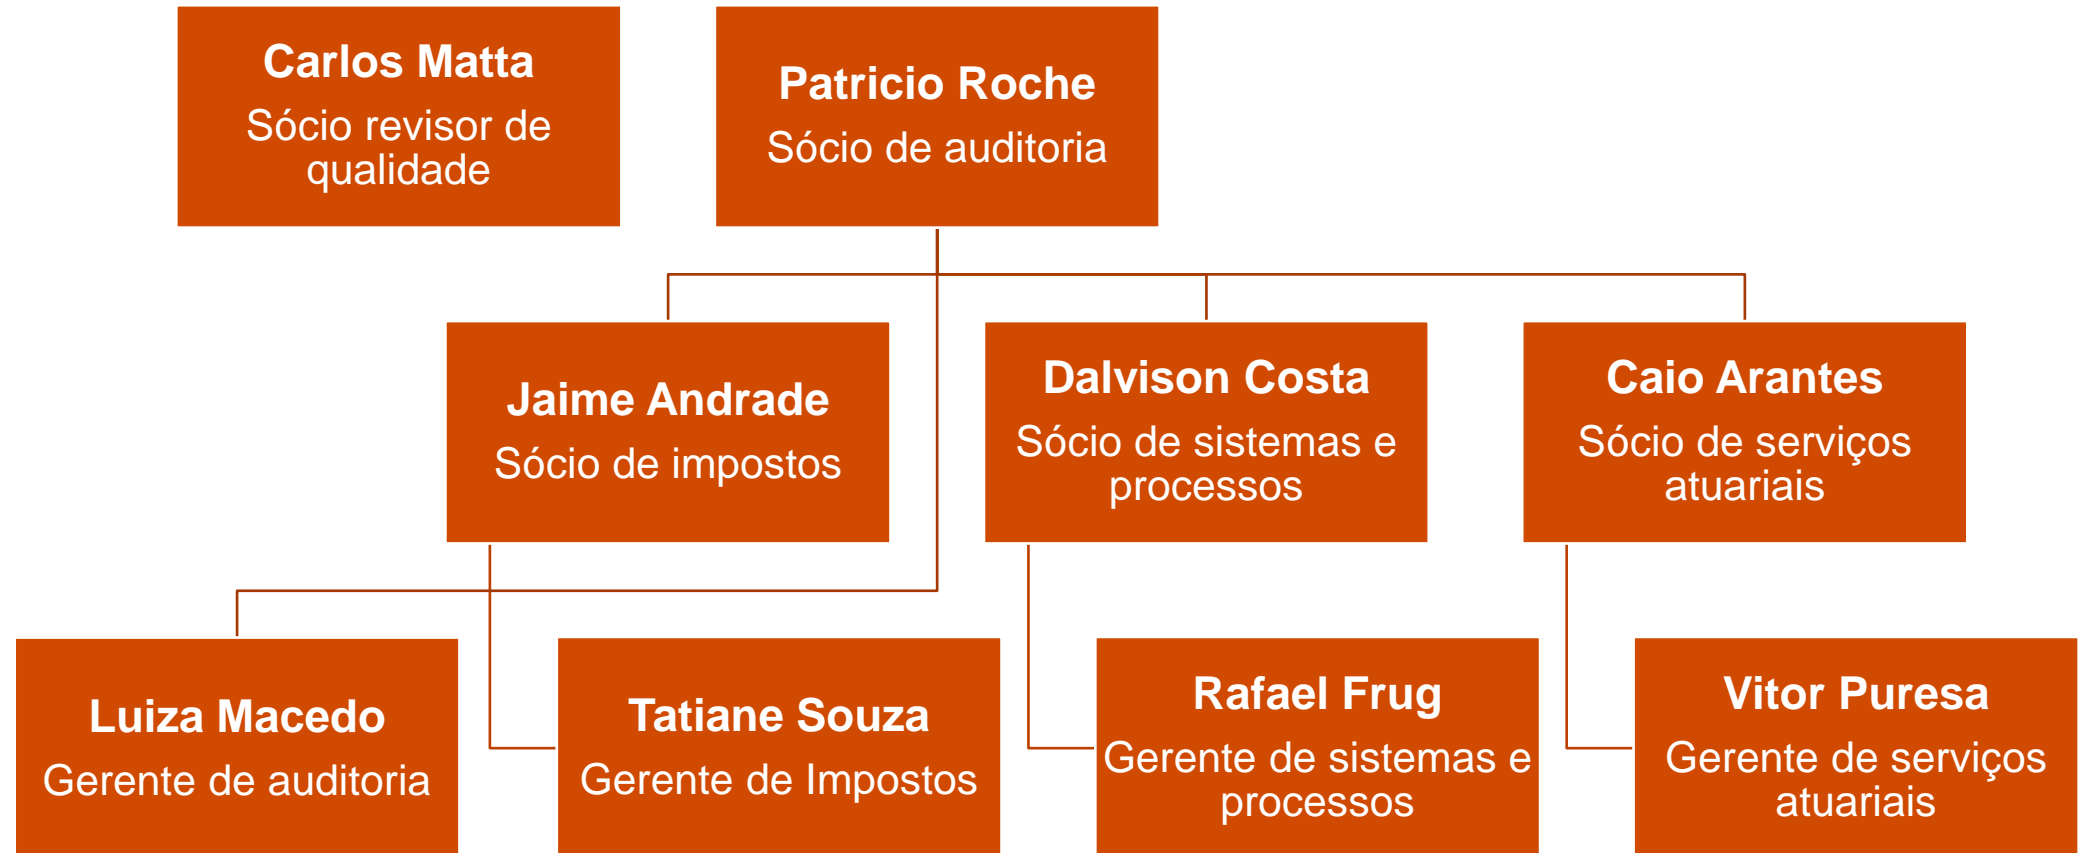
Carlos Matta
Sócio revisor de qualidade

Patricio Roche
Sócio de auditoria

Jaime Andrade
Sócio de impostos

Dalvison Costa
Sócio de sistemas e processos

Caio Arantes
Sócio de serviços atuariais

Luiza Macedo
Gerente de auditoria

Tatiane Souza
Gerente de Impostos

Rafael Frug
Gerente de sistemas e processos

Vitor Puresa
Gerente de serviços atuariais